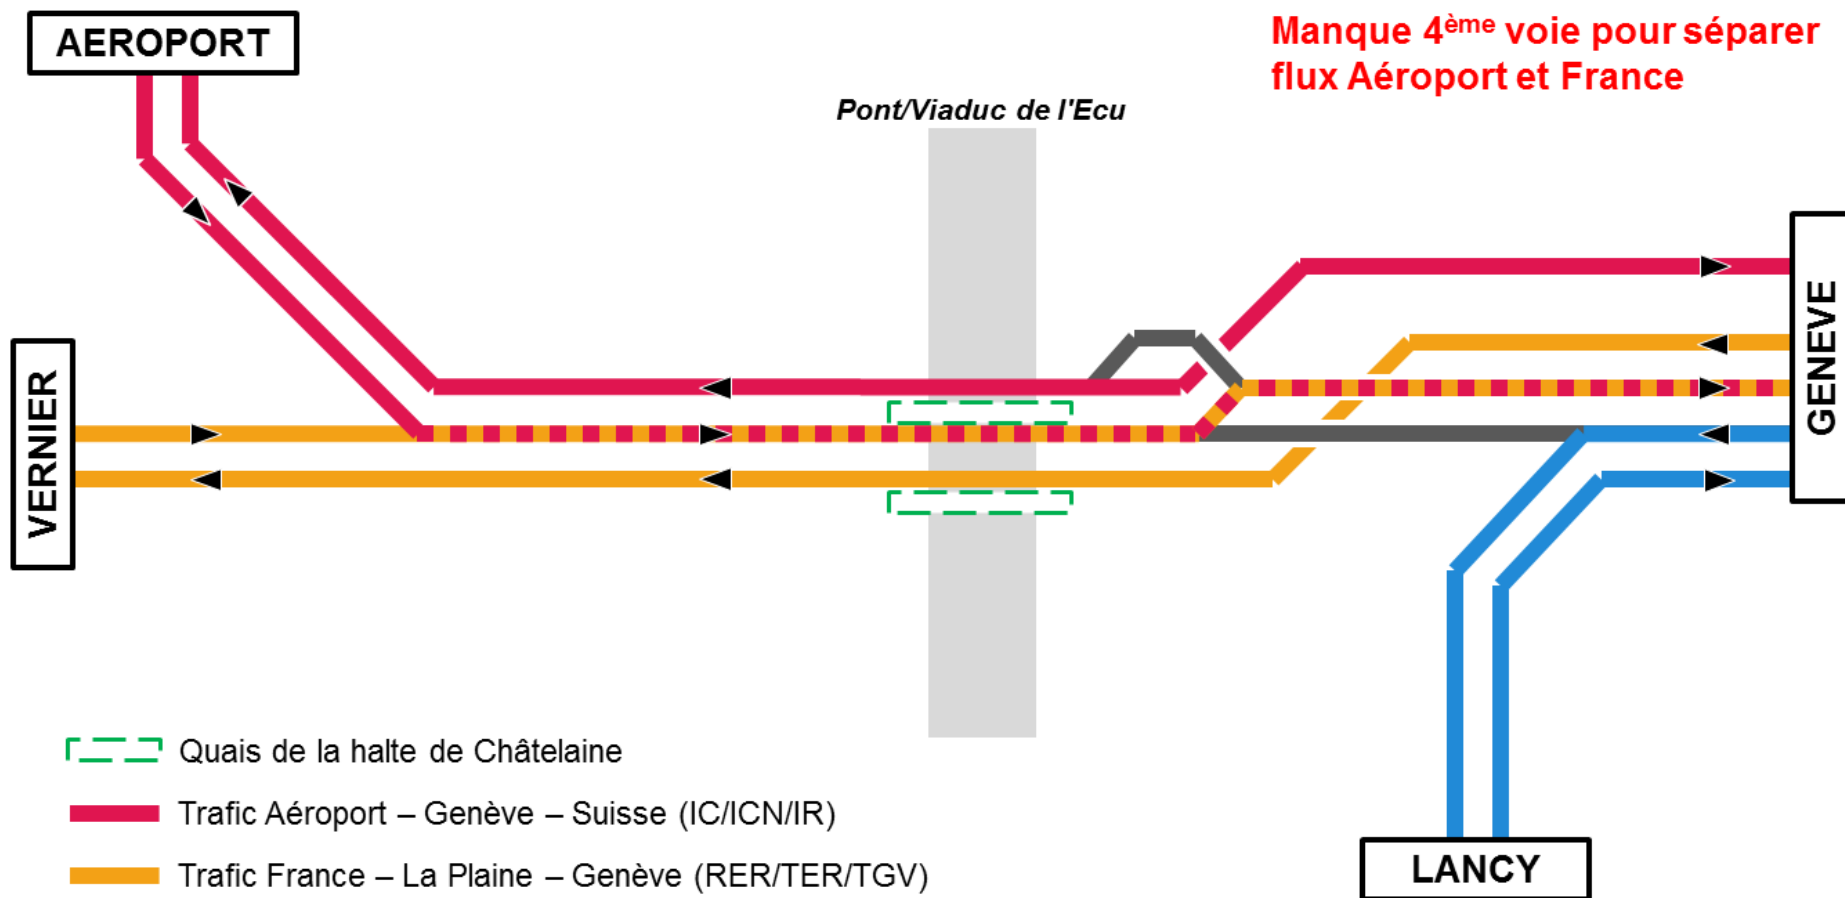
AEROPORT

Manque 4$^{ème}$ voie pour séparer flux Aéroport et France

Pont/Viaduc de l'Ecu

VERNIER

GENEVE

LANCY

Quais de la halte de Châtelaine

Trafic Aéroport – Genève – Suisse (IC/ICN/IR)

Trafic France – La Plaine – Genève (RER/TER/TGV)